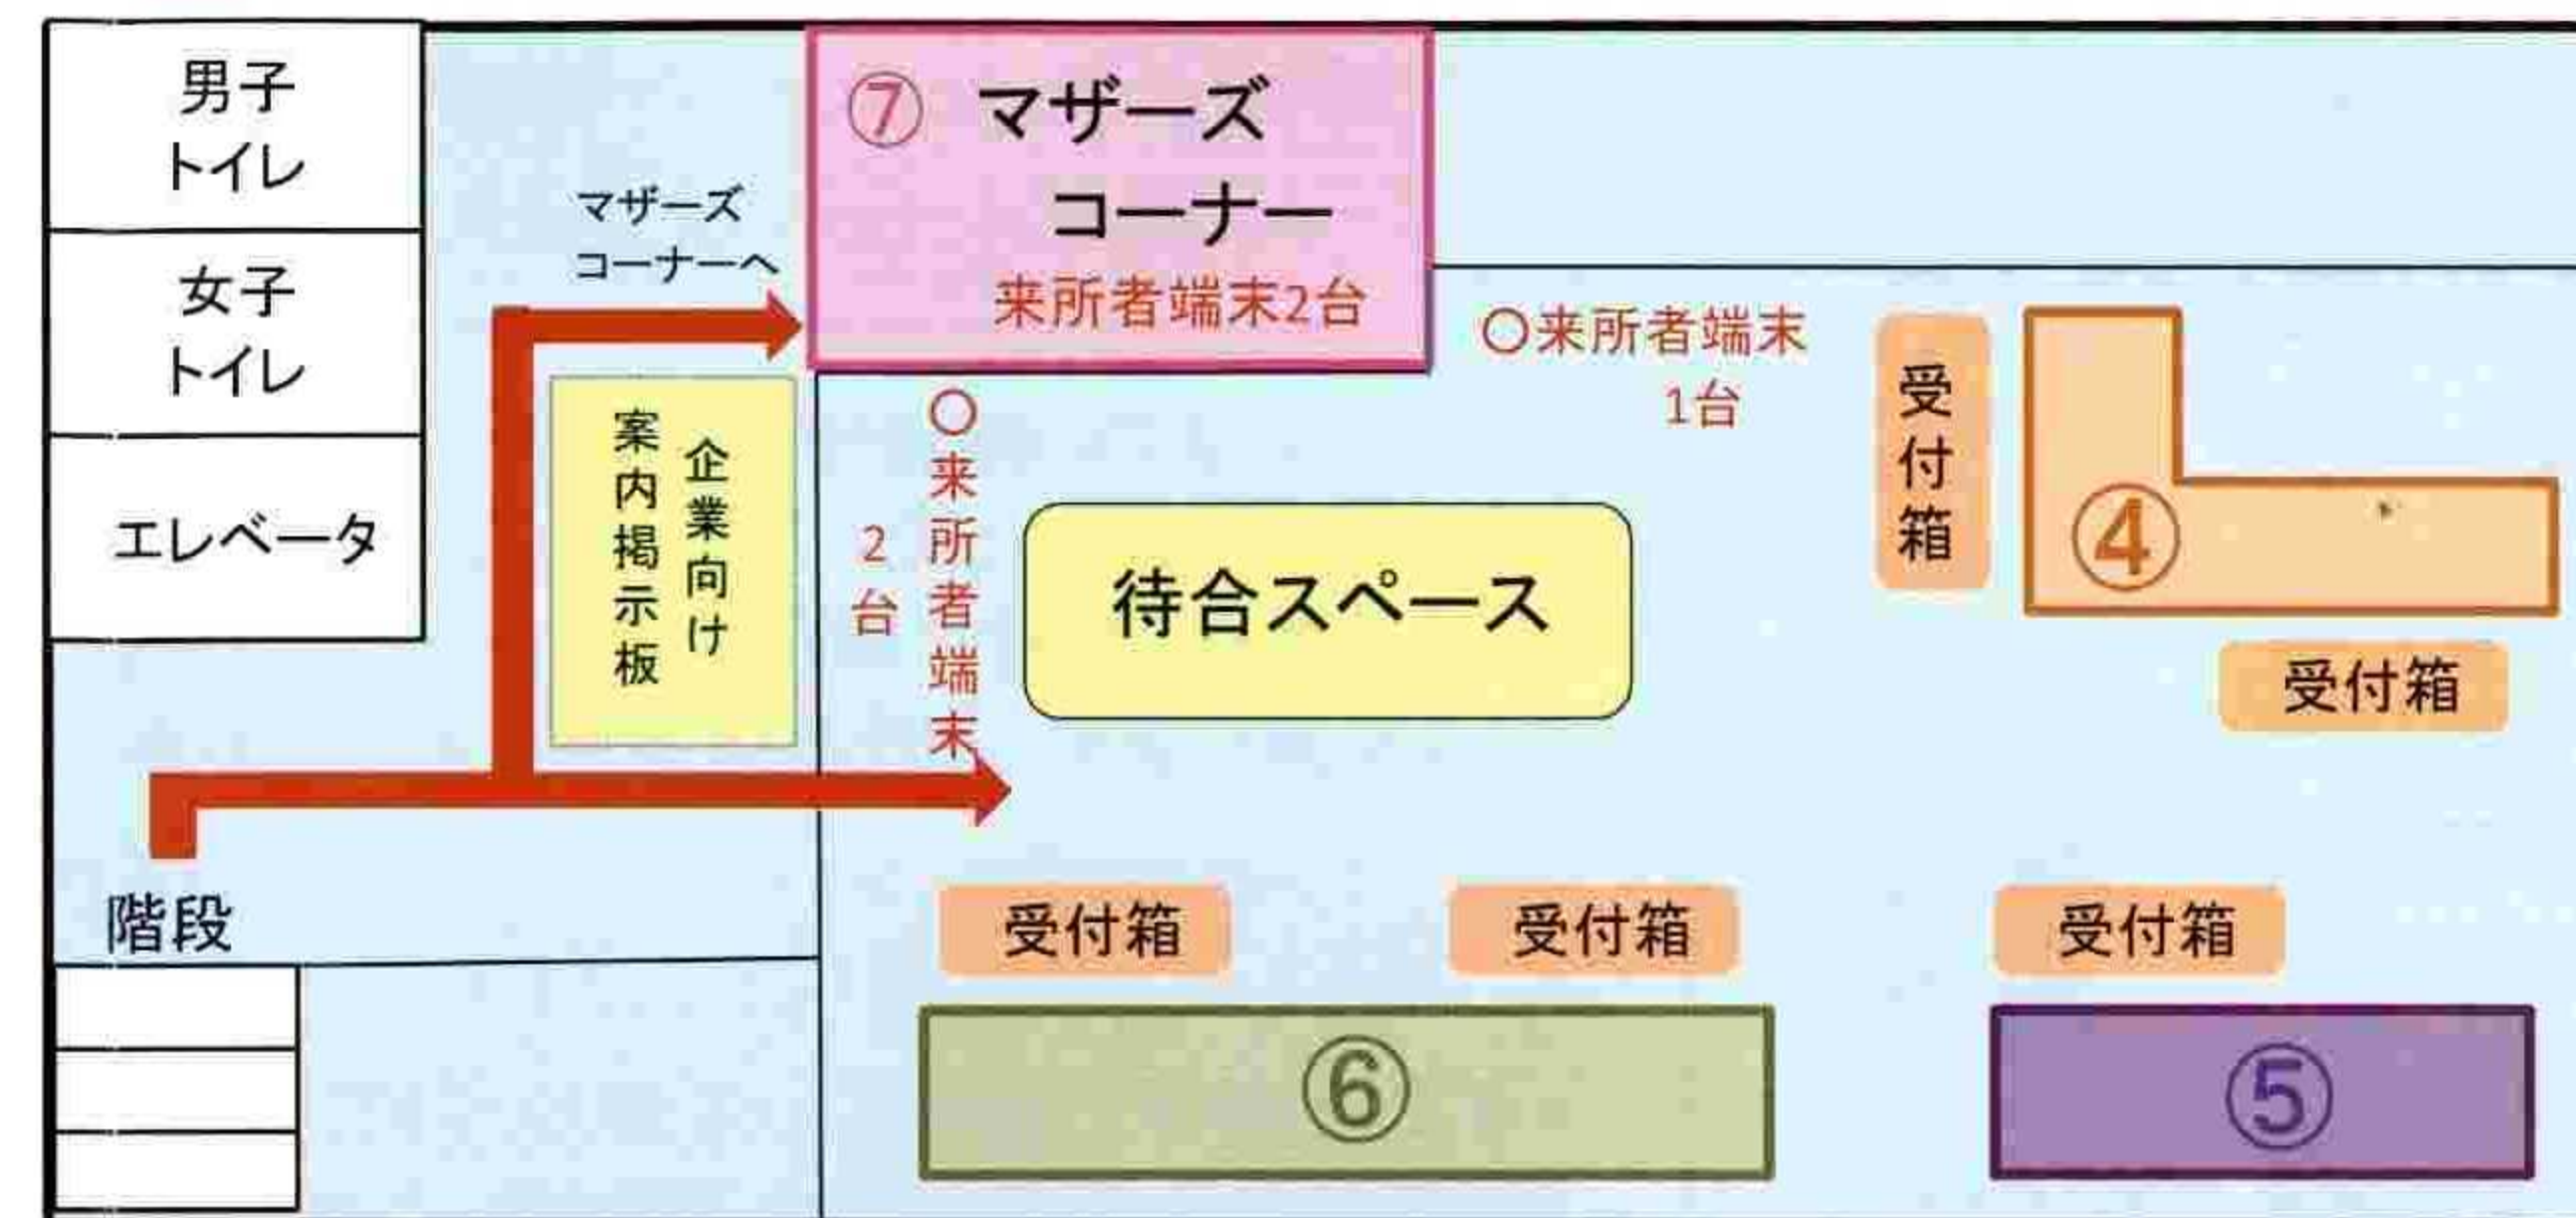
男子
トイレ

女子
トイレ

エレベータ

マザーズ
コーナーへ

⑦ マザーズ
コーナー
来所者端末2台

○来所者端末
1台

企業向け
案内掲示板

○来所者端末
2台

待合スペース

受付箱

④

受付箱

階段

受付箱

受付箱

受付箱

⑥

⑤